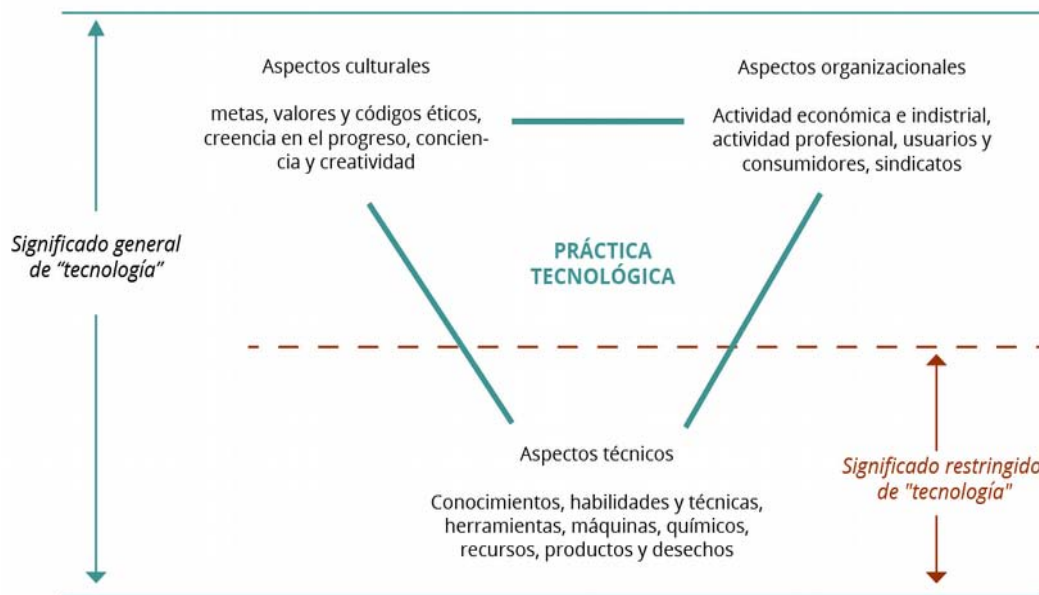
Aspectos culturales

metas, valores y códigos éticos, creencia en el progreso, conciencia y creatividad

Aspectos organizacionales

Actividad económica e indistrial, actividad profesional, usuarios y consumidores, sindicatos

Significado general de "tecnología"

PRÁCTICA TECNOLÓGICA

Aspectos técnicos

Conocimientos, habilidades y técnicas, herramientas, máquinas, químicos, recursos, productos y desechos

Significado restringido de "tecnología"